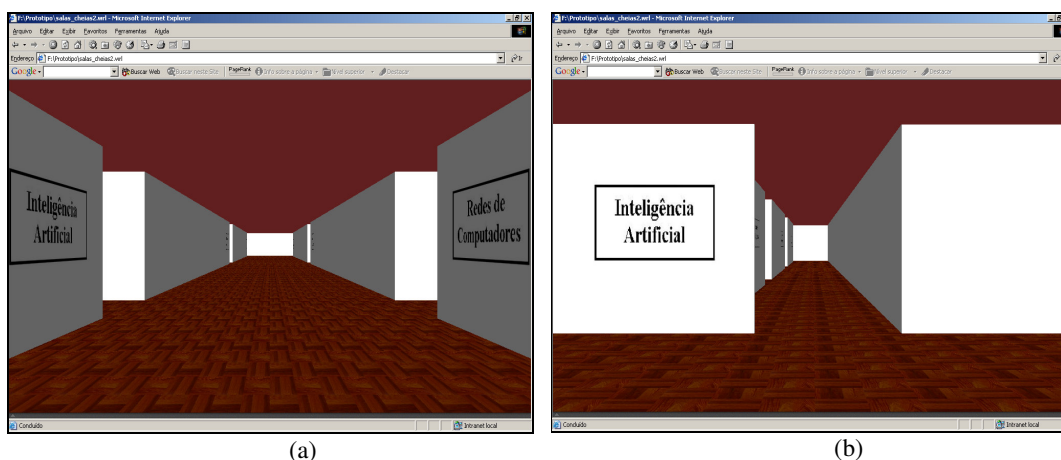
F:\Prototipo\salas_cheias2.wrl - Microsoft Internet Explorer

Arquivo Editar Exibir Favoritos Ferramentas Ajuda

Endereço F:\Prototipo\salas_cheias2.wrl

Ir

Google Buscar Web Buscar neste Site PageRank Info sobre a página Nível superior Destacar

Inteligência Artificial

Redes de Computadores

Concluído

Intranet local

(a)

F:\Prototipo\salas_cheias2.wrl - Microsoft Internet Explorer

Arquivo Editar Exibir Favoritos Ferramentas Ajuda

Endereço F:\Prototipo\salas_cheias2.wrl

Google Buscar Web Buscar neste Site PageRank Info sobre a página Nível superior Destacar

Inteligência Artificial

Concluído

Intranet local

(b)